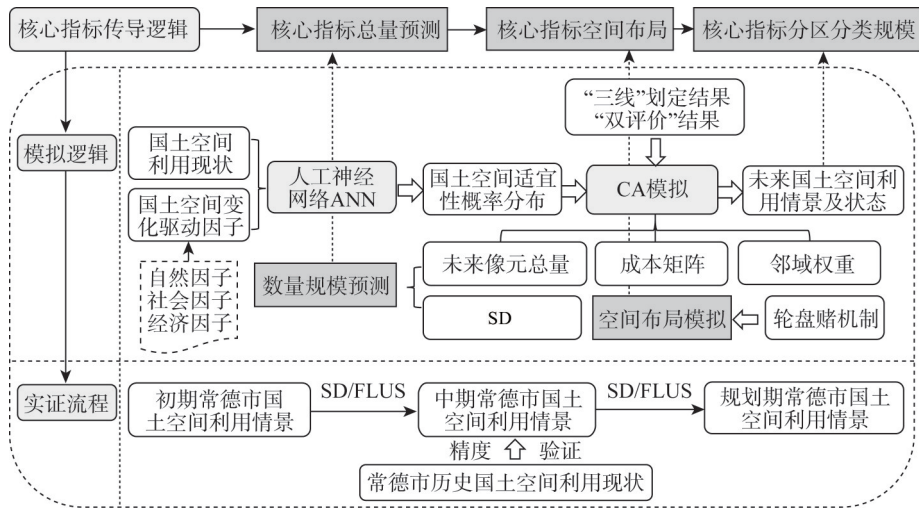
核心指标传导逻辑
核心指标总量预测
核心指标空间布局
核心指标分区分类规模

模拟逻辑
国土空间利用现状
国土空间变化驱动因子
自然因子
社会因子
经济因子
人工神经网络ANN
国土空间适宜性概率分布
“三线”划定结果
“双评价”结果
CA模拟
未来国土空间利用情景及状态
数量规模预测
未来像元总量
成本矩阵
邻域权重
SD
空间布局模拟
轮盘赌机制

实证流程
初期常德市国土空间利用情景
SD/FLUS
中期常德市国土空间利用情景
SD/FLUS
规划期常德市国土空间利用情景
精度
验证
常德市历史国土空间利用现状